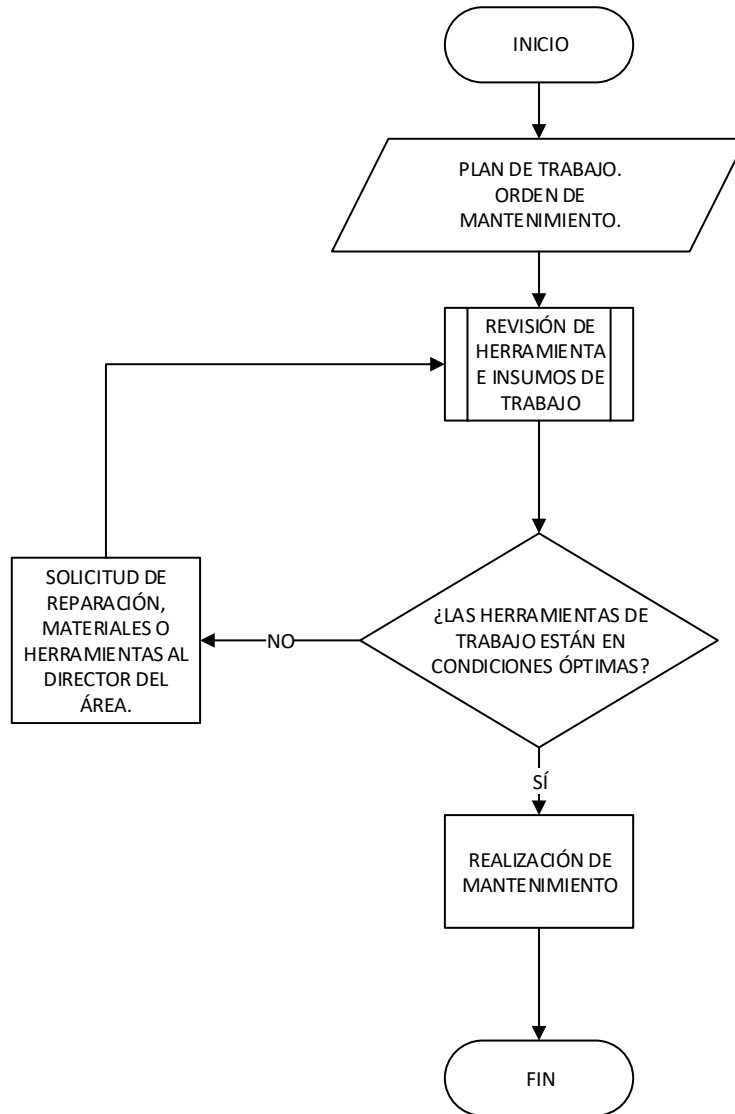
INICIO

PLAN DE TRABAJO. ORDEN DE MANTENIMIENTO.

REVISIÓN DE HERRAMIENTA E INSUMOS DE TRABAJO

¿LAS HERRAMIENTAS DE TRABAJO ESTÁN EN CONDICIONES ÓPTIMAS?

NO

SOLICITUD DE REPARACIÓN, MATERIALES O HERRAMIENTAS AL DIRECTOR DEL ÁREA.

SÍ

REALIZACIÓN DE MANTENIMIENTO

FIN